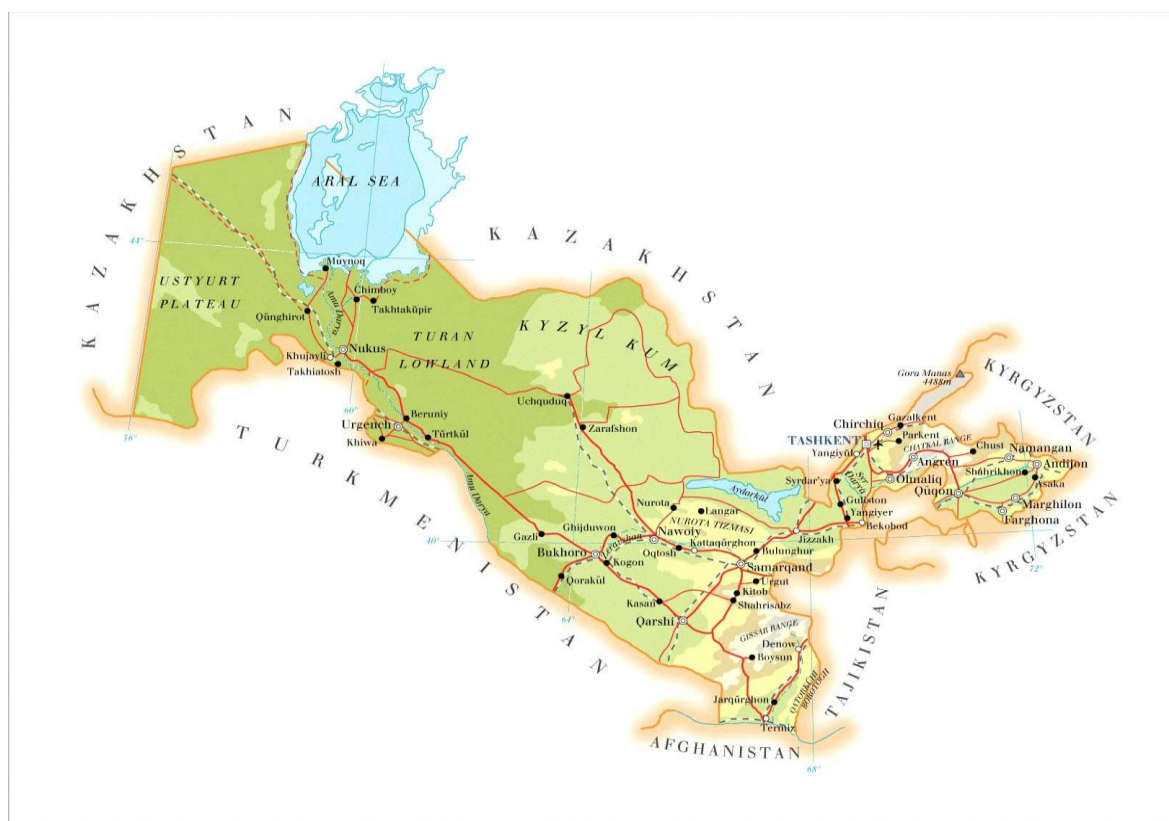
KAZAKHSTAN
ARAL SEA
KAZAKHSTAN
44°
USTYURT PLATEAU
Muynoq
Chimboy
Takhtakūpir
Qūnghirot
Amu Darya
TURAN LOWLAND
KYZYL KUM
Nukus
Khujayli
Takhiatosh
60°
Beruniy
Urgench
Khiwa
Tūrtkūl
56°
Uchquduq
Zarafshon
TURKMENISTAN
Amu Darya
Aydarkūl
Nurota
Langar
NUROTA TIZMASI
Gazli
Ghijduwon
Nawoiy
Kattaqūrghon
Bukhoro
Oqtosh
Bulunghur
Kogon
Zarafshan
Samarqand
40°
Qorakūl
Urgut
Kitob
Kasan
Shahrisabz
64°
Qarshi
GISSAR RANGE
Denow
Boysun
Jarqūrghon
Termiz
AFGHANISTAN
68°
TAJIKISTAN
Jizzakh
Bekobod
Yangiyer
Guliston
Syrdar'ya
Syr Darya
Yangiyūl
TASHKENT
Chirchiq
Gazalkent
Parkent
CHATKAL RANGE
Angren
Olmaliq
Gora Manas 4488m
KYRGYZSTAN
Chust
Namangan
Shahrikhon
Andijon
Asaka
Qūqon
Marghilon
Farghona
KYRGYZSTAN
72°